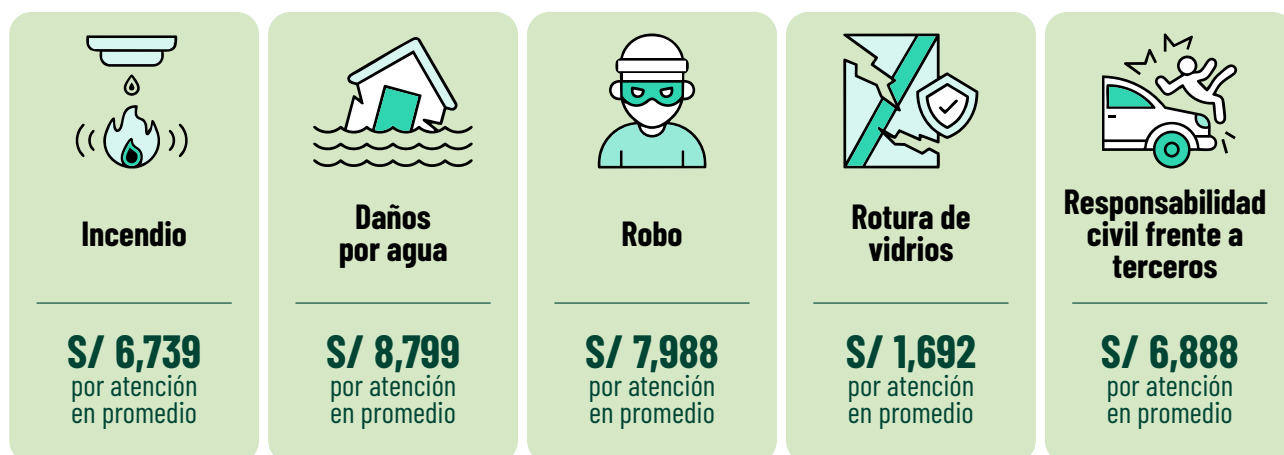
Incendio

S/ 6,739
por atención en promedio

Daños por agua

S/ 8,799
por atención en promedio

Robo

S/ 7,988
por atención en promedio

Rotura de vidrios

S/ 1,692
por atención en promedio

Responsabilidad civil frente a terceros

S/ 6,888
por atención en promedio